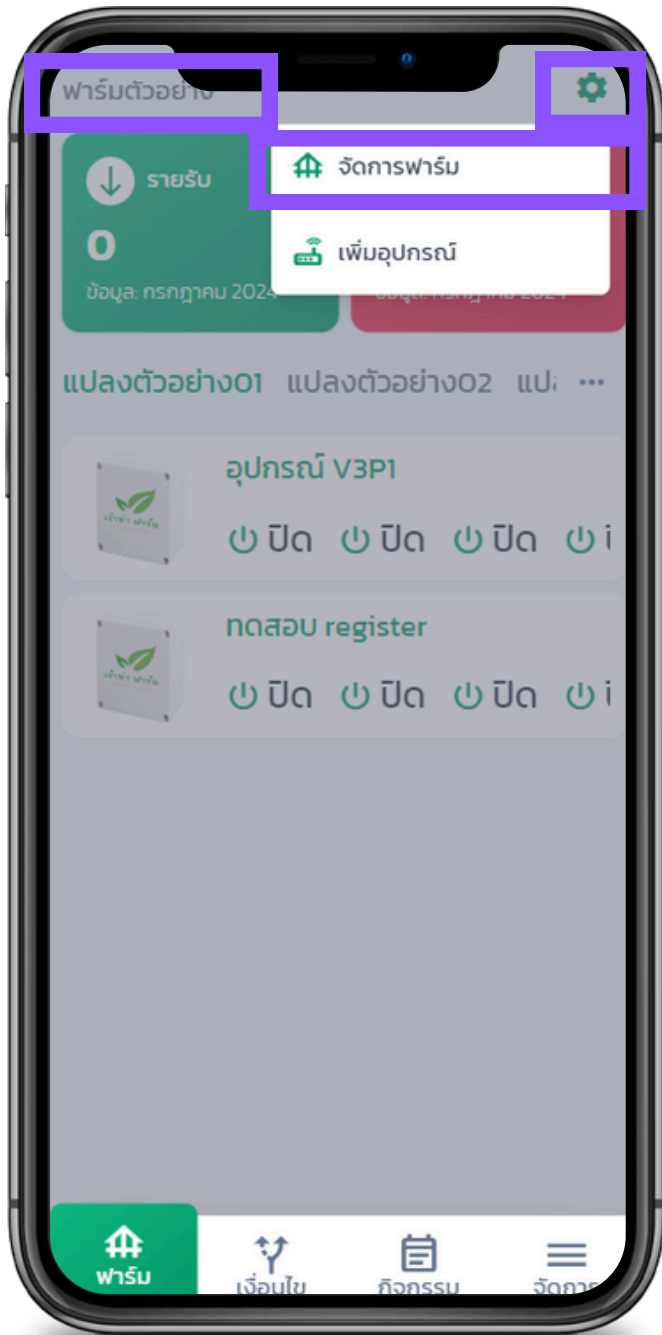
ฟาร์มตัวอย่าง

จัดการฟาร์ม

เพิ่มอุปกรณ์

รายรับ

0

ข้อมูล: กรกฎาคม 2024

ข้อมูล: กรกฎาคม 2024

แปลงตัวอย่าง01 แปลงตัวอย่าง02 แปล ...

อุปกรณ์ V3P1

ปิด ปิด ปิด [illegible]

ทดสอบ register

ปิด ปิด ปิด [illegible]

ฟาร์ม

เงื่อนไข

กิจกรรม

จัดการ